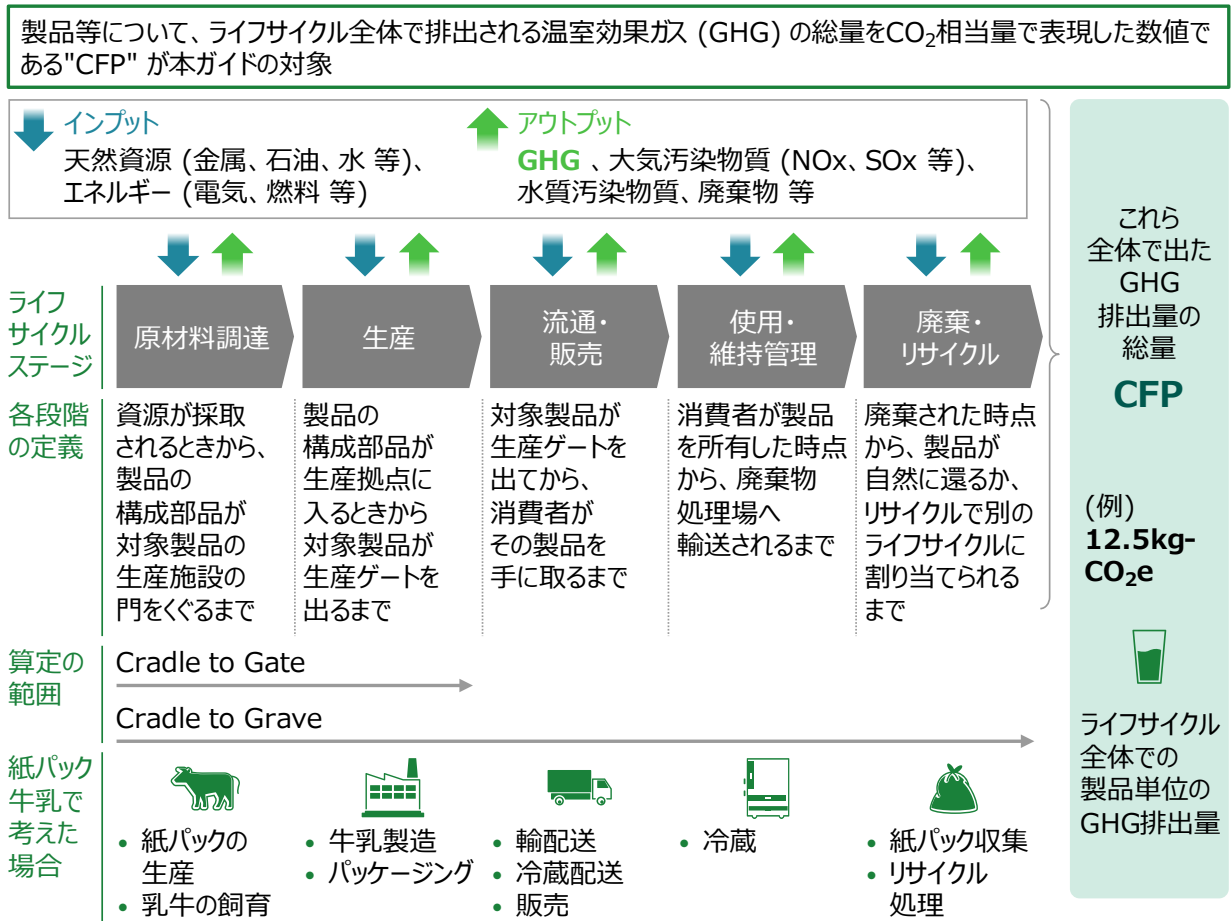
製品等について、ライフサイクル全体で排出される温室効果ガス（GHG）の総量を$CO_2$相当量で表現した数値である"CFP" が本ガイドの対象

インプット
天然資源（金属、石油、水 等）、エネルギー（電気、燃料 等）

アウトプット
GHG 、大気汚染物質（NOx、SOx 等）、水質汚染物質、廃棄物 等

ライフサイクルステージ

原材料調達

生産

流通・販売

使用・維持管理

廃棄・リサイクル

各段階の定義

資源が採取されるときから、製品の構成部品が対象製品の生産施設の門をくぐるまで

製品の構成部品が生産拠点に入るときから対象製品が生産ゲートを出るまで

対象製品が生産ゲートを出てから、消費者がその製品を手に取るまで

消費者が製品を所有した時点から、廃棄物処理場へ輸送されるまで

廃棄された時点から、製品が自然に還るか、リサイクルで別のライフサイクルに割り当てられるまで

算定の範囲
Cradle to Gate
Cradle to Grave

紙パック牛乳で考えた場合

• 紙パックの生産
• 乳牛の飼育

• 牛乳製造
• パッケージング

• 輸配送
• 冷蔵配送
• 販売

• 冷蔵

• 紙パック収集
• リサイクル処理

これら全体で出たGHG排出量の総量

CFP

（例）
12.5kg-$CO_2$e

ライフサイクル全体での製品単位のGHG排出量